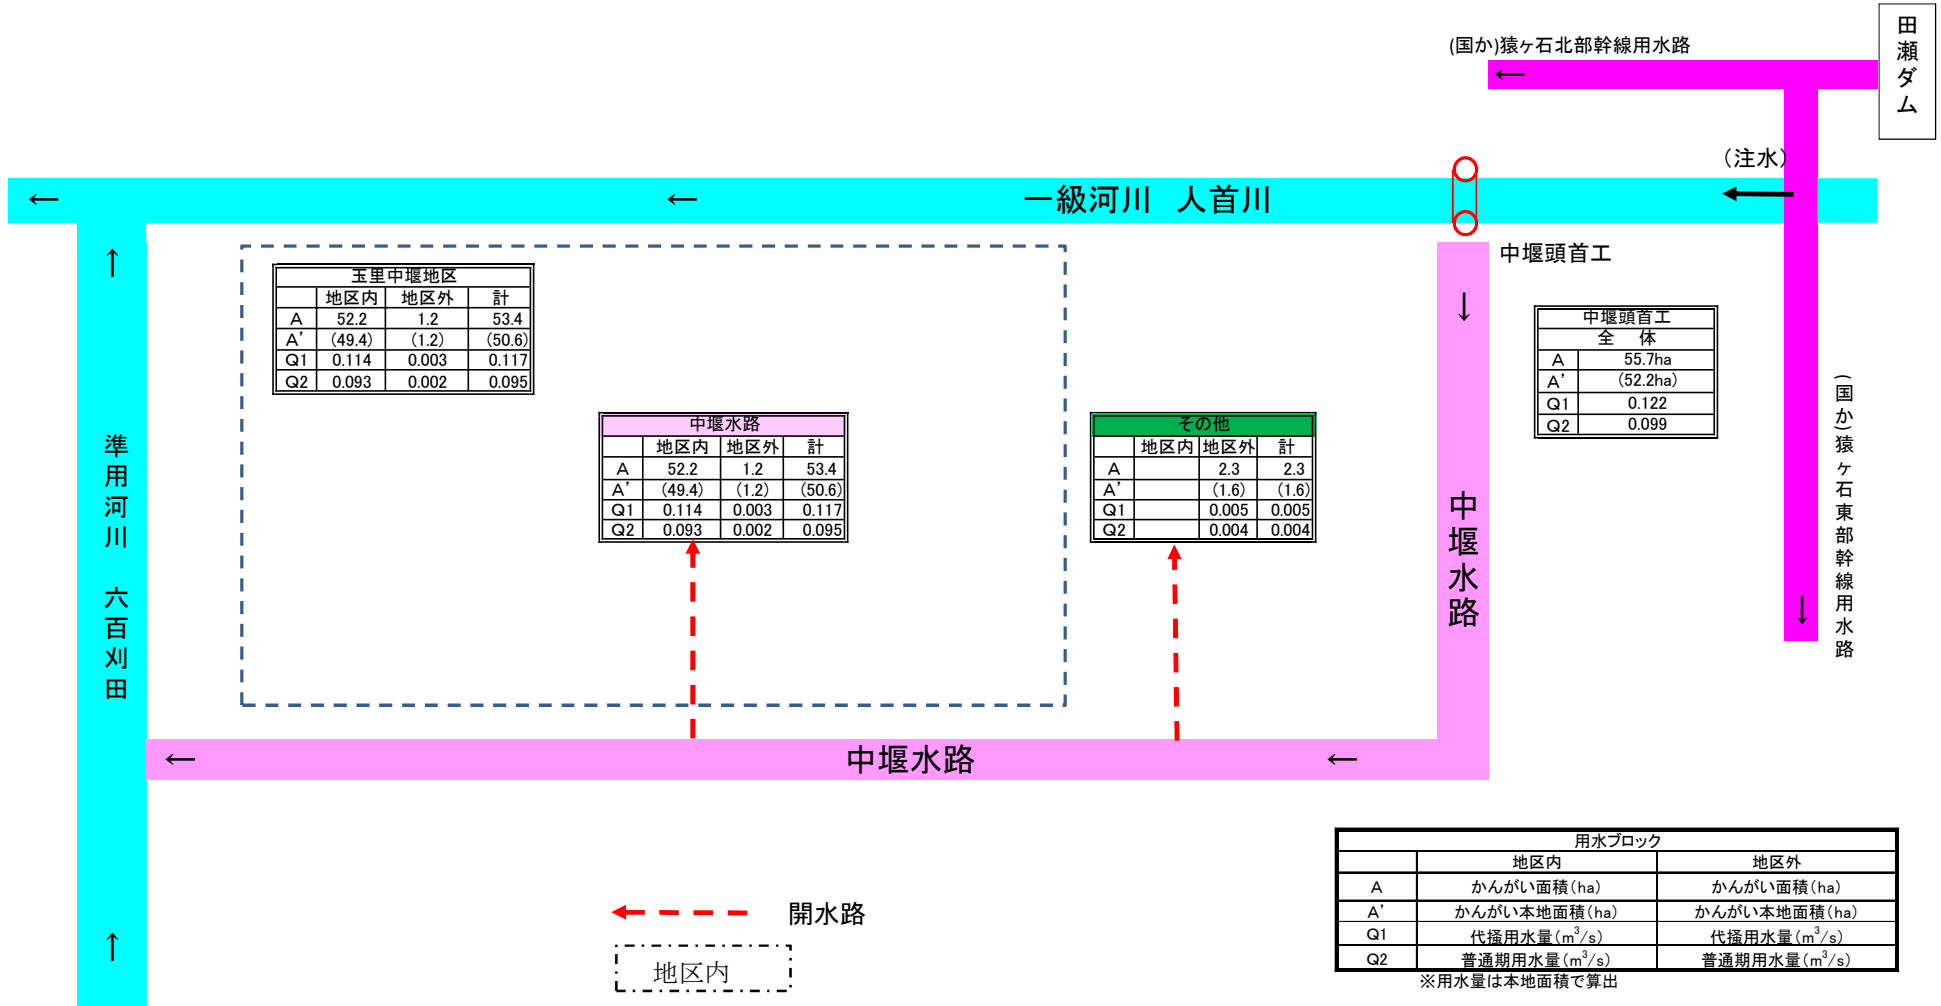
(国か)猿ヶ石北部幹線用水路
←
田瀬ダム
(注水)
←
←
一級河川　人首川
←
中堰頭首工
↑
↓

| 玉里中堰地区 | | | |
|---|---|---|---|
| | 地区内 | 地区外 | 計 |
| A | 52.2 | 1.2 | 53.4 |
| A' | (49.4) | (1.2) | (50.6) |
| Q1 | 0.114 | 0.003 | 0.117 |
| Q2 | 0.093 | 0.002 | 0.095 |

| 中堰頭首工 | |
|---|---|
| 全　体 | |
| A | 55.7ha |
| A' | (52.2ha) |
| Q1 | 0.122 |
| Q2 | 0.099 |

| 中堰水路 | | | |
|---|---|---|---|
| | 地区内 | 地区外 | 計 |
| A | 52.2 | 1.2 | 53.4 |
| A' | (49.4) | (1.2) | (50.6) |
| Q1 | 0.114 | 0.003 | 0.117 |
| Q2 | 0.093 | 0.002 | 0.095 |

| その他 | | | |
|---|---|---|---|
| | 地区内 | 地区外 | 計 |
| A | | 2.3 | 2.3 |
| A' | | (1.6) | (1.6) |
| Q1 | | 0.005 | 0.005 |
| Q2 | | 0.004 | 0.004 |

準用河川　六百刈田
中堰水路
(国か)猿ヶ石東部幹線用水路
↓
←
中堰水路
←
↑
開水路
地区内

| 用水ブロック | | |
|---|---|---|
| | 地区内 | 地区外 |
| A | かんがい面積(ha) | かんがい面積(ha) |
| A' | かんがい本地面積(ha) | かんがい本地面積(ha) |
| Q1 | 代掻用水量($m^3/s$) | 代掻用水量($m^3/s$) |
| Q2 | 普通期用水量($m^3/s$) | 普通期用水量($m^3/s$) |

※用水量は本地面積で算出